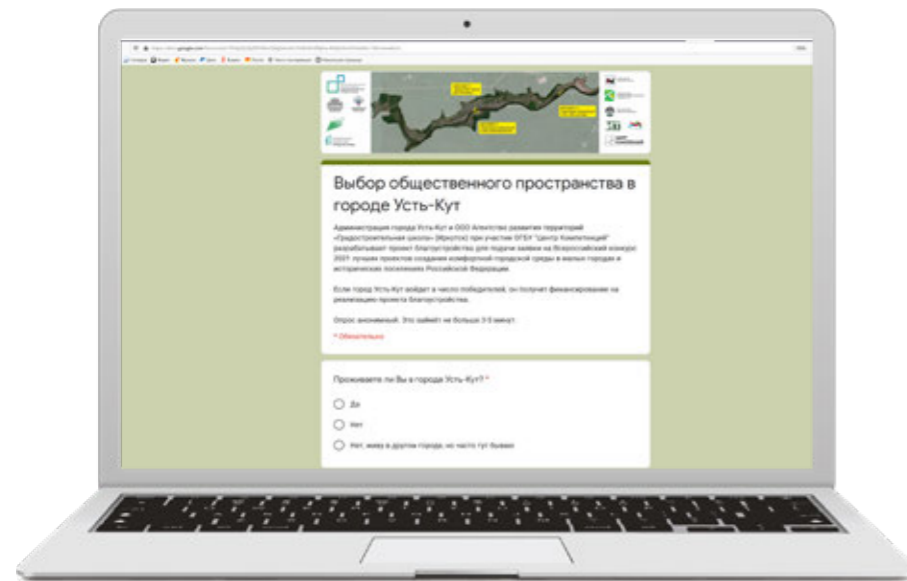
Выбор общественного пространства в городе Усть-Кут

Администрация города Усть-Кут и ООО Агентство развития территорий «Градостроительная школа» (Иркутск) при участии ОГБУ "Центр Компетенций" разрабатывают проект благоустройства для подачи заявки на Всероссийский конкурс 2021 лучших проектов создания комфортной городской среды в малых городах и исторических поселениях Российской Федерации.

Если город Усть-Кут войдет в число победителей, он получит финансирование на реализацию проекта благоустройства.

Опрос анонимный. Это займёт не больше 3-5 минут.

* Обязательно

Проживаете ли Вы в городе Усть-Кут? *

Да

Нет

Нет, живу в другом городе, но часто тут бываю